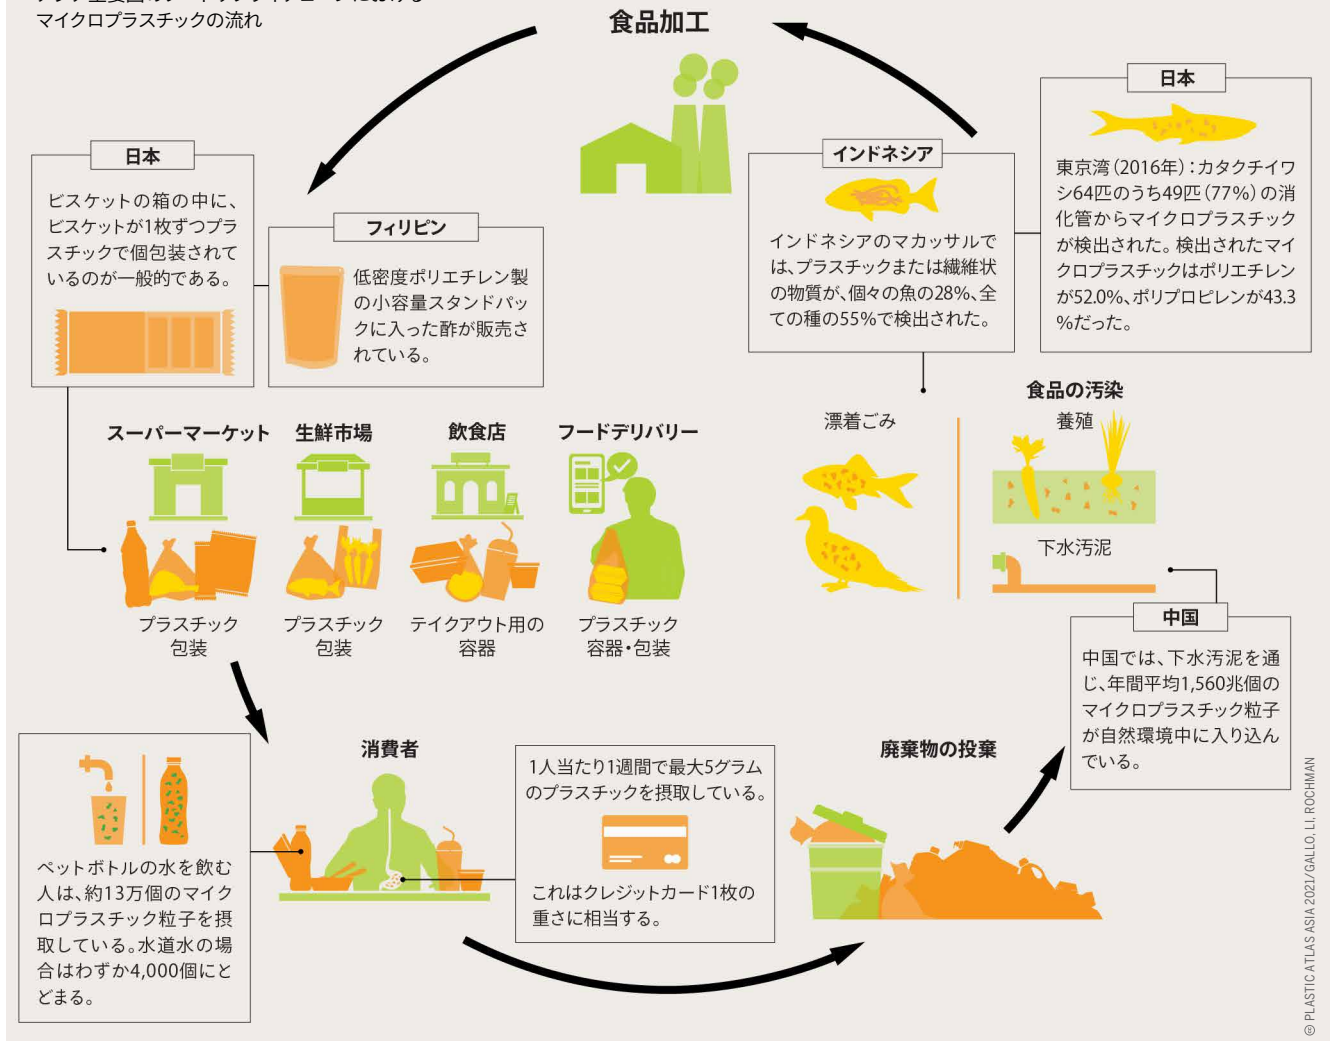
マイクロプラスチックの流れ

食品加工

日本
ビスケットの箱の中に、ビスケットが1枚ずつプラスチックで個包装されているのが一般的である。

フィリピン
低密度ポリエチレン製の小容量スタンドパックに入った酢が販売されている。

インドネシア
インドネシアのマカッサルでは、プラスチックまたは繊維状の物質が、個々の魚の28%、全ての種の55%で検出された。

日本
東京湾（2016年）：カタクチイワシ64匹のうち49匹（77%）の消化管からマイクロプラスチックが検出された。検出されたマイクロプラスチックはポリエチレンが52.0%、ポリプロピレンが43.3%だった。

食品の汚染
漂着ごみ
養殖
下水汚泥

スーパーマーケット
生鮮市場
飲食店
フードデリバリー

プラスチック包装
プラスチック包装
テイクアウト用の容器
プラスチック容器・包装

中国
中国では、下水汚泥を通じ、年間平均1,560兆個のマイクロプラスチック粒子が自然環境中に入り込んでいる。

消費者

1人当たり1週間で最大5グラムのプラスチックを摂取している。
これはクレジットカード1枚の重さに相当する。

廃棄物の投棄

ペットボトルの水を飲む人は、約13万個のマイクロプラスチック粒子を摂取している。水道水の場合はわずか4,000個にとどまる。

© PLASTIC ATLAS ASIA 2021/ GALLO, LI, ROCHMAN